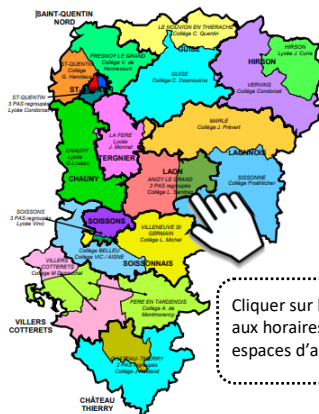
SAINT-QUENTIN NORD
LE NOUVION EN THIERACHE Collège C. Quentin
GUISE
FRESNOY LE GRAND Collège V. de Hennecourt
BOHAIN Collège G. Hardouin
ST QUENTIN
SAINT-QUENTIN 3 PAS regroupés Lycée Condorcet
GUISE Collège C. Desmoulins
HIRSON Lycée J. Curie
HIRSON
VERVINS Collège Condorcet
LA FERE Lycée J. Monnet
TERGNIER
MARLE Collège J. Prévert
LAONNOIS
CHAUNY Lycée J. Lussac
CHAUNY
LAON ANIZY LE CHÂTEAU 2 PAS regroupés Collège L. Sanchez
SISSONNE Collège Froidmolar
SOISSONS 3 PAS regroupés Lycée Vinci
SOISSONS
VILLENEUVE St GERMAIN Collège L. Michel
Collège BELLEU Collège VIC / AISNE
SOISSONNAIS
VILLERS COTTERETS Collège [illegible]
FERE EN TARDENOIS Collège A. de Montmorency
VILLERS COTTERETS
CHATEAU-THIERRY 2 PAS regroupés Collège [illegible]
CHÂTEAU THIERRY
Cliquer sur l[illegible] aux horaires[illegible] espaces d'a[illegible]